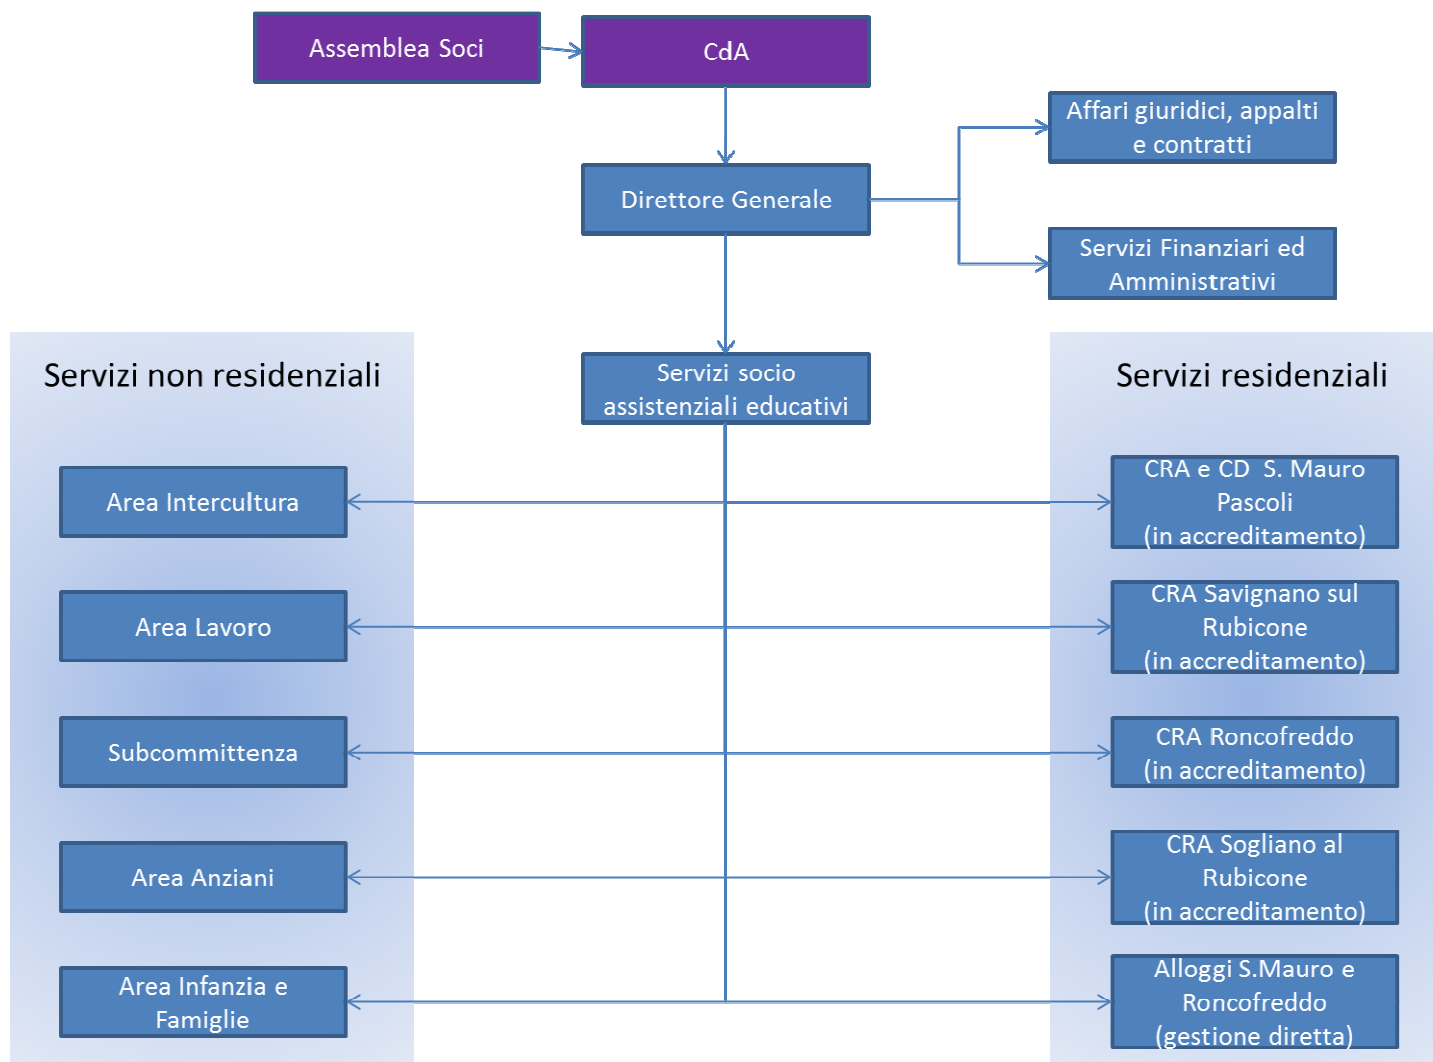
Assemblea Soci

CdA

Direttore Generale

Affari giuridici, appalti e contratti

Servizi Finanziari ed Amministrativi

Servizi non residenziali

Servizi socio assistenziali educativi

Servizi residenziali

Area Intercultura

Area Lavoro

Subcommittenza

Area Anziani

Area Infanzia e Famiglie

CRA e CD S. Mauro Pascoli (in accreditamento)

CRA Savignano sul Rubicone (in accreditamento)

CRA Roncofreddo (in accreditamento)

CRA Sogliano al Rubicone (in accreditamento)

Alloggi S.Mauro e Roncofreddo (gestione diretta)